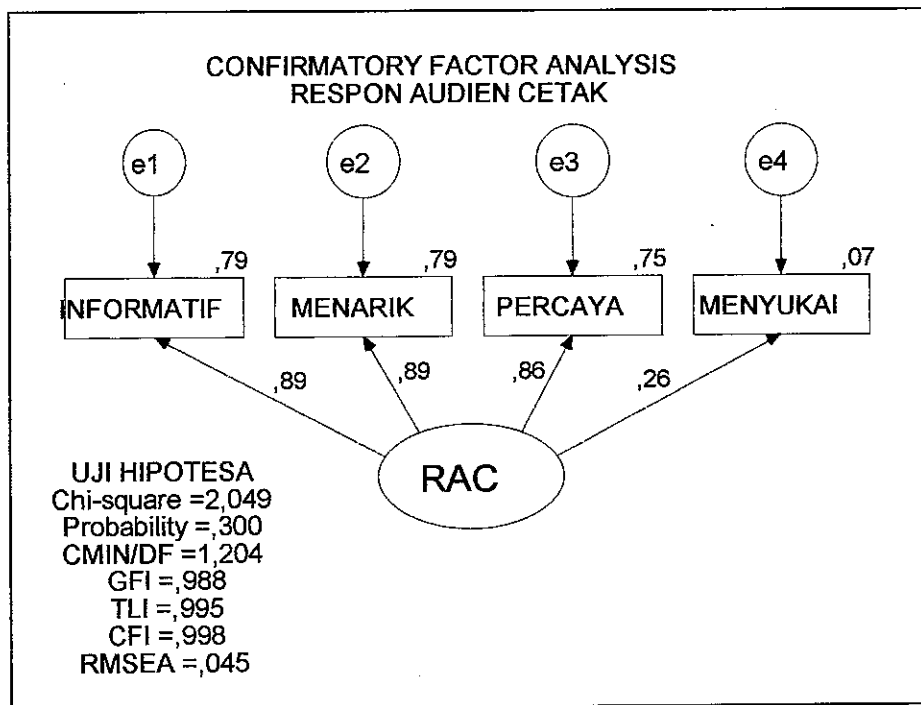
CONFIRMATORY FACTOR ANALYSIS
RESPON AUDIEN CETAK

e1

e2

e3

e4

,79

,79

,75

,07

INFORMATIF

MENARIK

PERCAYA

MENYUKAI

,89

,89

,86

,26

RAC

UJI HIPOTESA
Chi-square =2,049
Probability =,300
CMIN/DF =1,204
GFI =,988
TLI =,995
CFI =,998
RMSEA =,045